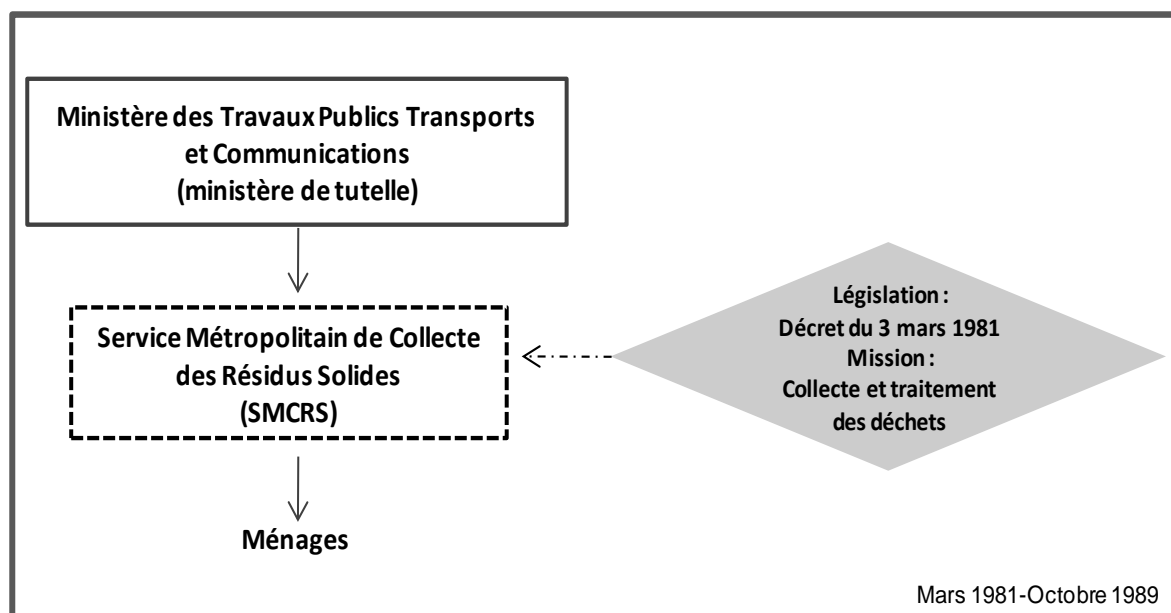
Ministère des Travaux Publics Transports et Communications
(ministère de tutelle)

Service Métropolitain de Collecte des Résidus Solides
(SMCRS)

Législation :
Décret du 3 mars 1981
Mission :
Collecte et traitement des déchets

Ménages

Mars 1981-Octobre 1989